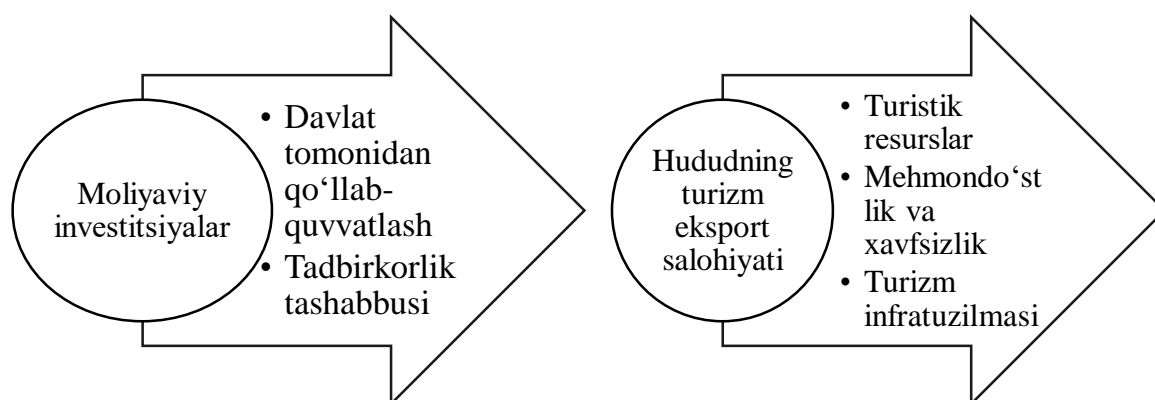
Moliyaviy investitsiyalar

• Davlat tomonidan qo‘llab-quvvatlash
• Tadbirkorlik tashabbusi

Hududning turizm eksport salohiyati

• Turistik resurslar
• Mehmondo‘st lik va xavfsizlik
• Turizm infratuzilmasi